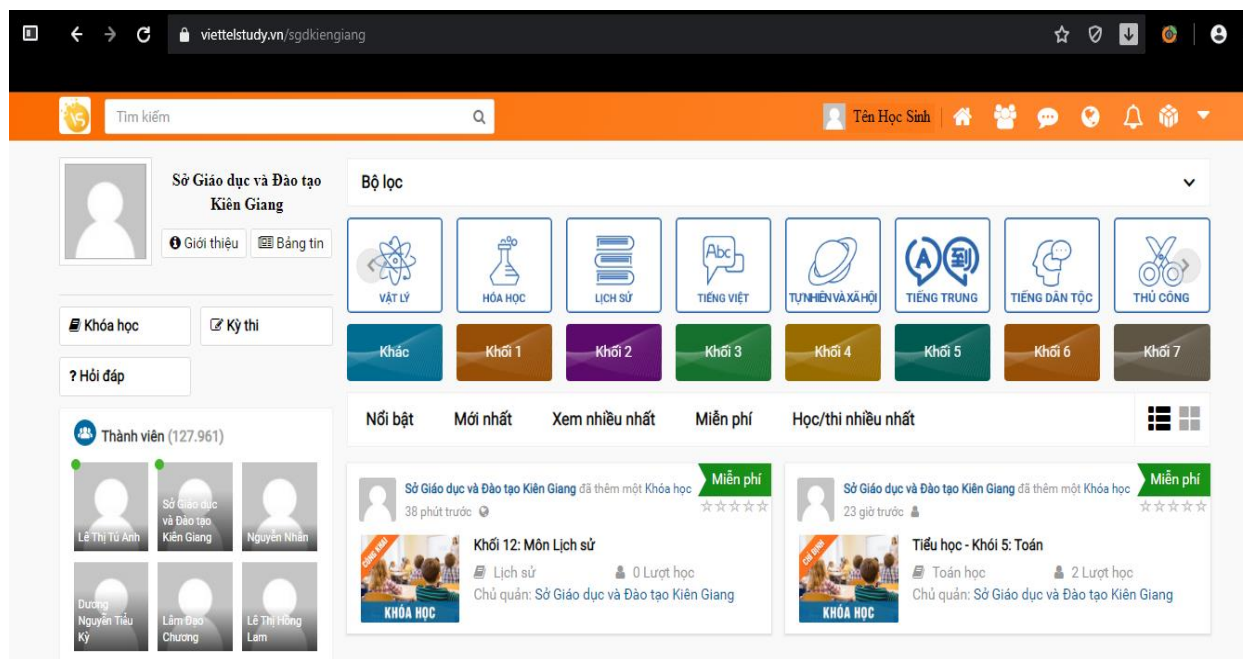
viettelstudy.vn/sgdkiengiang

Tìm kiếm

Tên Học Sinh

Sở Giáo dục và Đào tạo Kiên Giang

Giới thiệu

Bảng tin

Khóa học

Kỳ thi

? Hỏi đáp

Thành viên (127.961)

Lê Thị Tú Anh

Sở Giáo dục và Đào tạo Kiên Giang

Nguyễn Nhân

Dương Nguyễn Tiểu Kỳ

Lâm Đạo Chương

Lê Thị Hồng Lam

Bộ lọc

VẬT LÝ

HÓA HỌC

LỊCH SỬ

TIẾNG VIỆT

TỰ NHIÊN VÀ XÃ HỘI

TIẾNG TRUNG

TIẾNG DÂN TỘC

THỦ CÔNG

Khác

Khối 1

Khối 2

Khối 3

Khối 4

Khối 5

Khối 6

Khối 7

Nổi bật

Mới nhất

Xem nhiều nhất

Miễn phí

Học/thi nhiều nhất

Sở Giáo dục và Đào tạo Kiên Giang đã thêm một Khóa học

Miễn phí

38 phút trước

KHÓA HỌC

Khối 12: Môn Lịch sử

Lịch sử

0 Lượt học

Chủ quản: Sở Giáo dục và Đào tạo Kiên Giang

Sở Giáo dục và Đào tạo Kiên Giang đã thêm một Khóa học

Miễn phí

23 giờ trước

KHÓA HỌC

Tiểu học - Khối 5: Toán

Toán học

2 Lượt học

Chủ quản: Sở Giáo dục và Đào tạo Kiên Giang